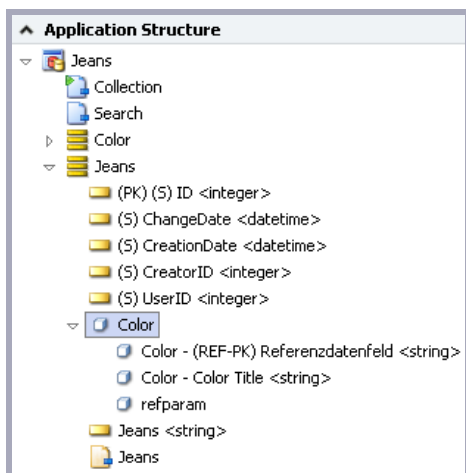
Application Structure
Jeans
Collection
Search
Color
Jeans
(PK) (S) ID <integer>
(S) ChangeDate <datetime>
(S) CreationDate <datetime>
(S) CreatorID <integer>
(S) UserID <integer>
Color
Color - (REF-PK) Referenzdatenfeld <string>
Color - Color Title <string>
refparam
Jeans <string>
Jeans